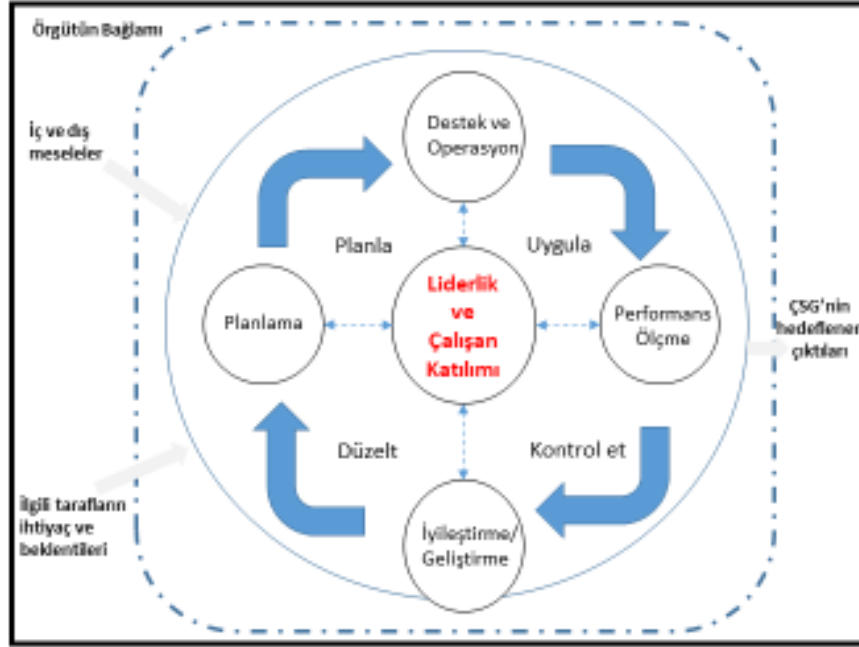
Örgütün Bağlamı

İç ve dış meseleler

İlgili tarafların ihtiyaç ve beklentileri

Destek ve Operasyon

Planla

Uygula

Planlama

Liderlik ve Çalışan Katılımı

Performans Ölçme

ÇSG'nin hedeflenen çıktıları

Düzelt

Kontrol et

İyileştirme/ Geliştirme